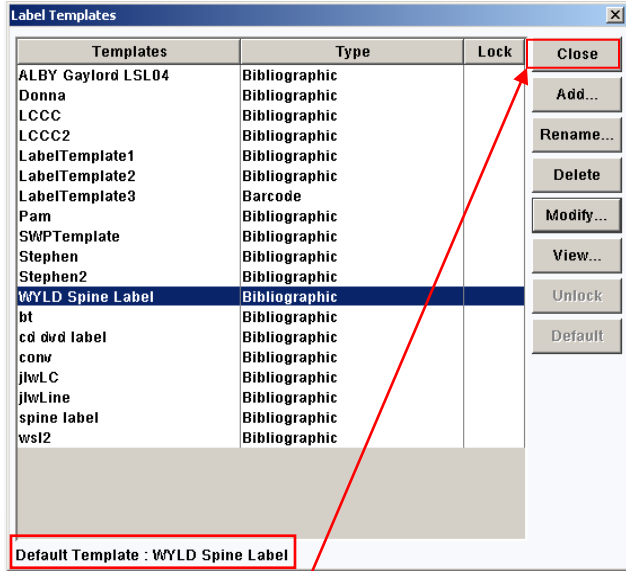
Label Templates

| Templates | Type | Lock |
|---|---|---|
| ALBY Gaylord LSL04 | Bibliographic | |
| Donna | Bibliographic | |
| LCCC | Bibliographic | |
| LCCC2 | Bibliographic | |
| LabelTemplate1 | Bibliographic | |
| LabelTemplate2 | Bibliographic | |
| LabelTemplate3 | Barcode | |
| Pam | Bibliographic | |
| SWPTemplate | Bibliographic | |
| Stephen | Bibliographic | |
| Stephen2 | Bibliographic | |
| WYLD Spine Label | Bibliographic | |
| bt | Bibliographic | |
| cd dvd label | Bibliographic | |
| conv | Bibliographic | |
| jlwLC | Bibliographic | |
| jlwLine | Bibliographic | |
| spine label | Bibliographic | |
| wsl2 | Bibliographic | |

Close
Add...
Rename...
Delete
Modify...
View...
Unlock
Default

Default Template : WYLD Spine Label